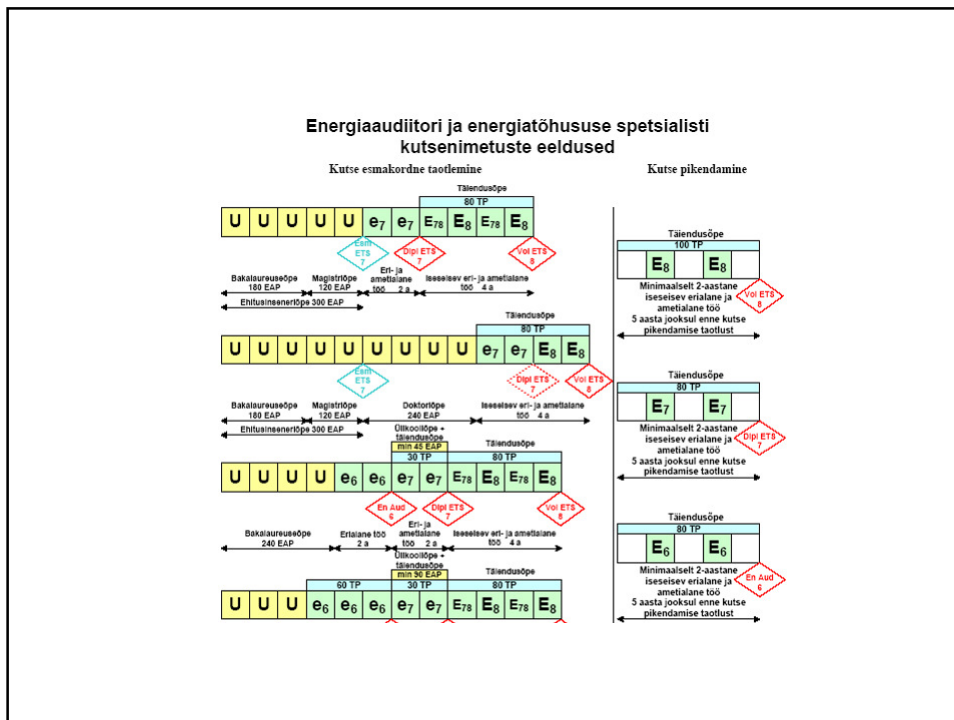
Energiaaudiitori ja energiatõhususe spetsialisti kutsenimetuste eeldused

Kutse esmakordne taotlemine

Täiendusõpe
80 TP

| U | U | U | U | U | $e_7$ | $e_7$ | $E_{78}$ | $E_8$ | $E_{78}$ | $E_8$ |
|---|---|---|---|---|---|---|---|---|---|---|

Esm ETS 7
Dipl ETS 7
Vol ETS 8

Bakalaureuseõpe 180 EAP
Magistriõpe 120 EAP
Eri- ja ametialane töö 2 a
Iseseisev eri- ja ametialane töö 4 a
Ehitusinseneriõpe 300 EAP

Täiendusõpe
80 TP

| U | U | U | U | U | U | U | U | U | $e_7$ | $e_7$ | $E_8$ | $E_8$ |
|---|---|---|---|---|---|---|---|---|---|---|---|---|

Esm ETS 7
Dipl ETS 7
Vol ETS 8

Bakalaureuseõpe 180 EAP
Magistriõpe 120 EAP
Doktoriõpe 240 EAP
Iseseisev eri- ja ametialane töö 4 a
Ehitusinseneriõpe 300 EAP

Ülikooliõpe + täiendusõpe
min 45 EAP
30 TP
Täiendusõpe
80 TP

| U | U | U | U | $e_6$ | $e_6$ | $e_7$ | $e_7$ | $E_{78}$ | $E_8$ | $E_{78}$ | $E_8$ |
|---|---|---|---|---|---|---|---|---|---|---|---|

En Aud 6
Dipl ETS 7
Vol ETS 8

Bakalaureuseõpe 240 EAP
Erialane töö 2 a
Eri- ja ametialane töö 2 a
Iseseisev eri- ja ametialane töö 4 a

Ülikooliõpe + täiendusõpe
min 90 EAP
60 TP
30 TP
Täiendusõpe
80 TP

| U | U | U | $e_6$ | $e_6$ | $e_6$ | $e_7$ | $e_7$ | $E_{78}$ | $E_8$ | $E_{78}$ | $E_8$ |
|---|---|---|---|---|---|---|---|---|---|---|---|

Kutse pikendamine

Täiendusõpe
100 TP
$E_8$ $E_8$
Minimaalselt 2-aastane iseseisev erialane ja ametialane töö
5 aasta jooksul enne kutse pikendamise taotlust
Vol ETS 8

Täiendusõpe
80 TP
$E_7$ $E_7$
Minimaalselt 2-aastane iseseisev erialane ja ametialane töö
5 aasta jooksul enne kutse pikendamise taotlust
Dipl ETS 7

Täiendusõpe
80 TP
$E_6$ $E_6$
Minimaalselt 2-aastane iseseisev erialane ja ametialane töö
5 aasta jooksul enne kutse pikendamise taotlust
En Aud 6